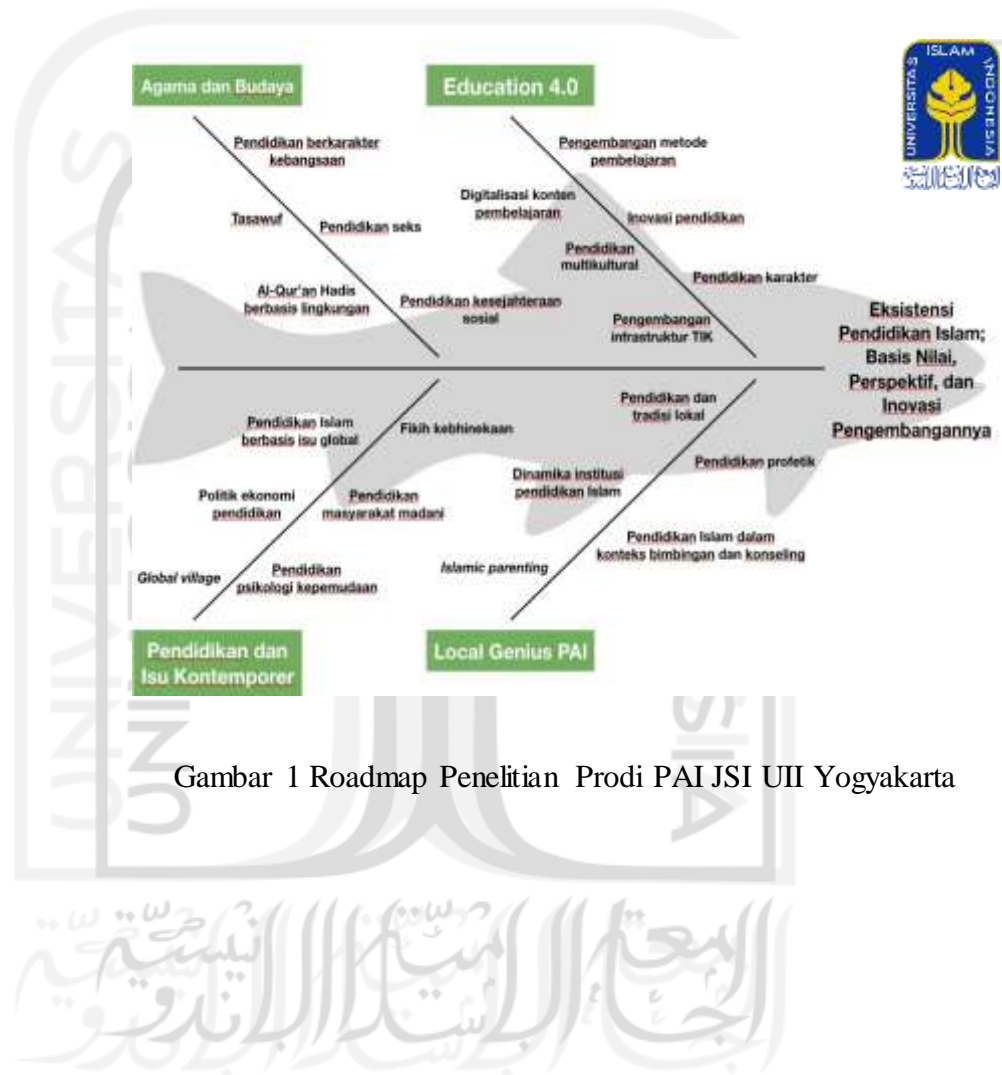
Agama dan Budaya

Education 4.0

ISLAM UNIVERSITAS INDONESIA

Pendidikan berkarakter kebangsaan

Tasawuf

Pendidikan seks

Al-Qur'an Hadis berbasis lingkungan

Pendidikan kesejahteraan sosial

Pengembangan metode pembelajaran

Digitalisasi konten pembelajaran

Inovasi pendidikan

Pendidikan multikultural

Pendidikan karakter

Pengembangan intrastruktur TIK

Eksistensi Pendidikan Islam; Basis Nilai, Perspektif, dan Inovasi Pengembangannya

Pendidikan Islam berbasis isu global

Fikih kebhinekaan

Politik ekonomi pendidikan

Pendidikan masyarakat madani

Global village

Pendidikan psikologi kepemudaan

Pendidikan dan tradisi lokal

Pendidikan profetik

Dinamika institusi pendidikan Islam

Pendidikan Islam dalam konteks bimbingan dan konseling

Islamic parenting

Pendidikan dan Isu Kontemporer

Local Genius PAI

Gambar 1 Roadmap Penelitian Prodi PAI JSI UII Yogyakarta